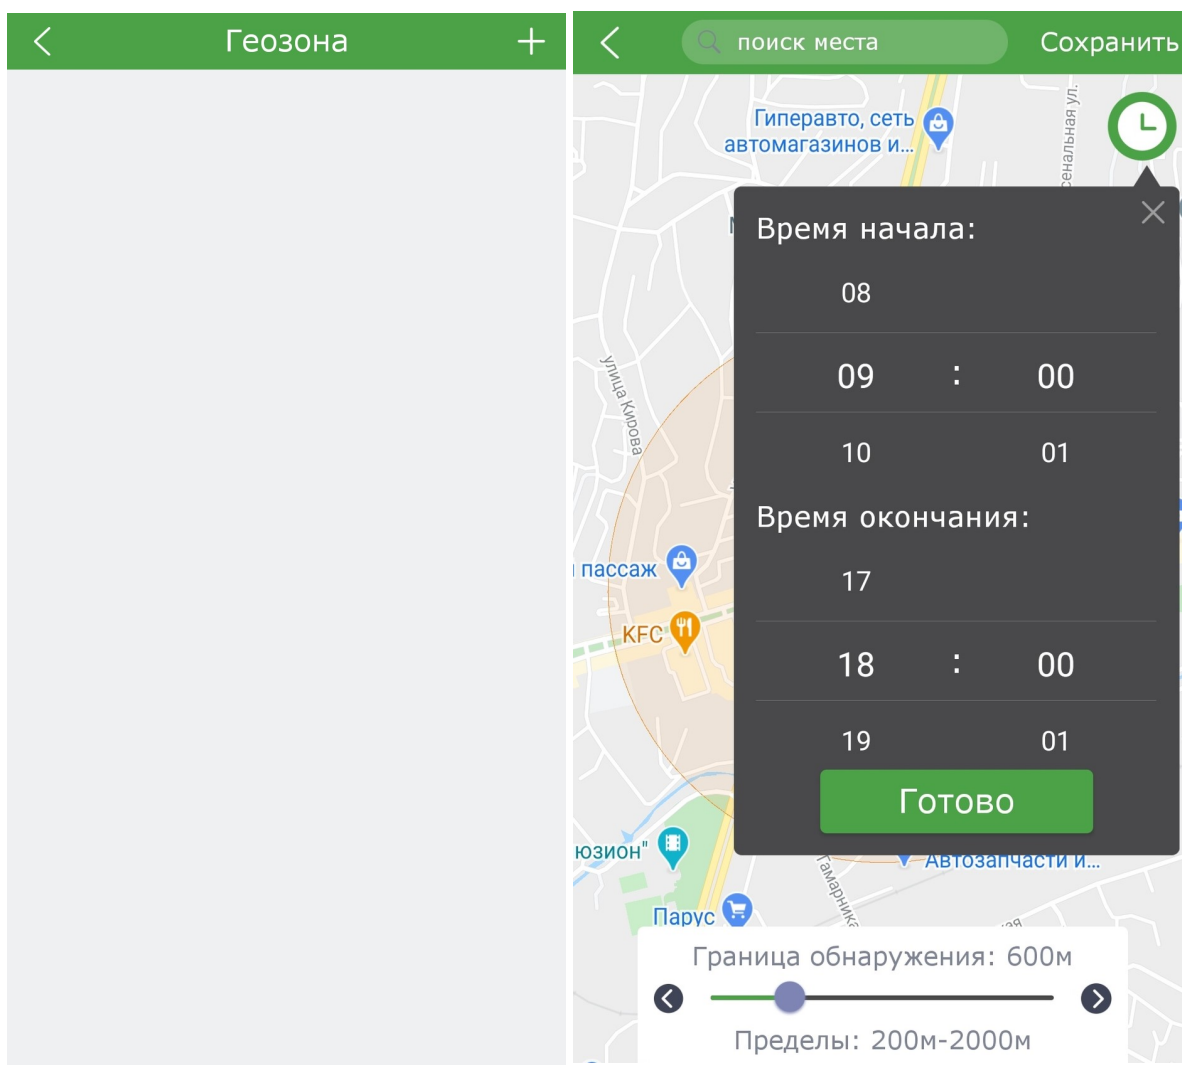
Геозона

поиск места

Сохранить

Гиперавто, сеть автомагазинов и...

сенальная ул.

улица Кирова

пассаж

KFC

юзион"

Парус

Автозапчасти и...

Гамарника

Время начала:

08

09 : 00

10 01

Время окончания:

17

18 : 00

19 01

Готово

Граница обнаружения: 600м

Пределы: 200м-2000м